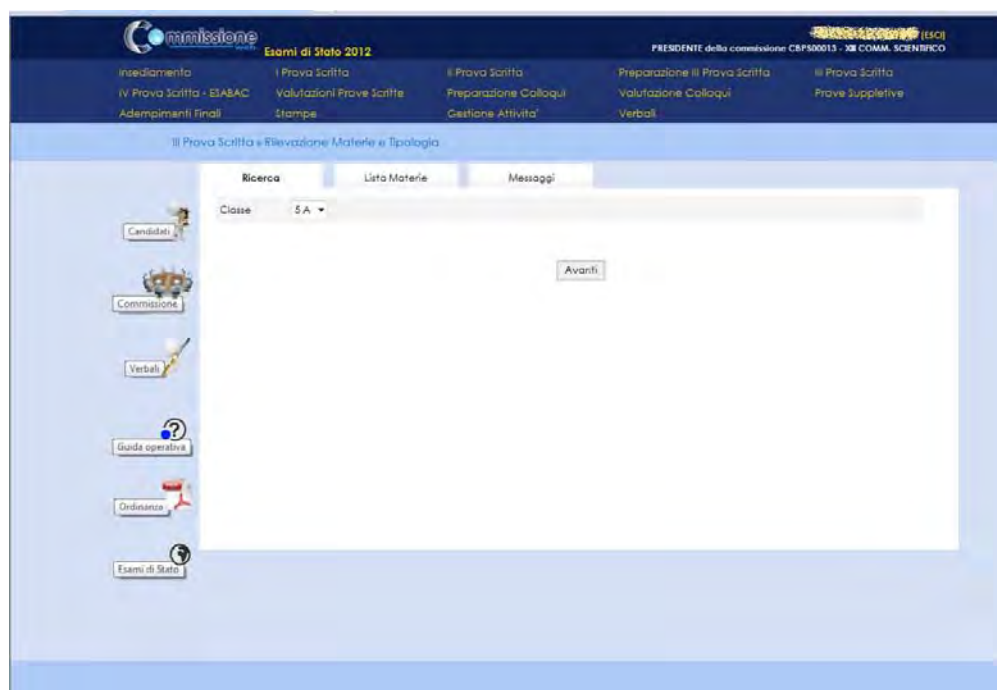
Commissione

Esami di Stato 2012

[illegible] (ESCI)
PRESIDENTE della commissione CBPS00013 - XII COMM. SCIENTIFICO

Insediamento
I Prova Scritta
II Prova Scritta
Preparazione III Prova Scritta
III Prova Scritta
IV Prova Scritta - ESABAC
Valutazioni Prove Scritte
Preparazione Colloqui
Valutazione Colloqui
Prove Suppletive
Adempimenti Finali
Stampe
Gestione Attivita'
Verbali

III Prova Scritta » Rilevazione Materie e Tipologia

Ricerca
Lista Materie
Messaggi

Classe 5 A

Avanti

Candidati
Commissione
Verbali
Guida operativa
Ordinanze
Esami di Stato